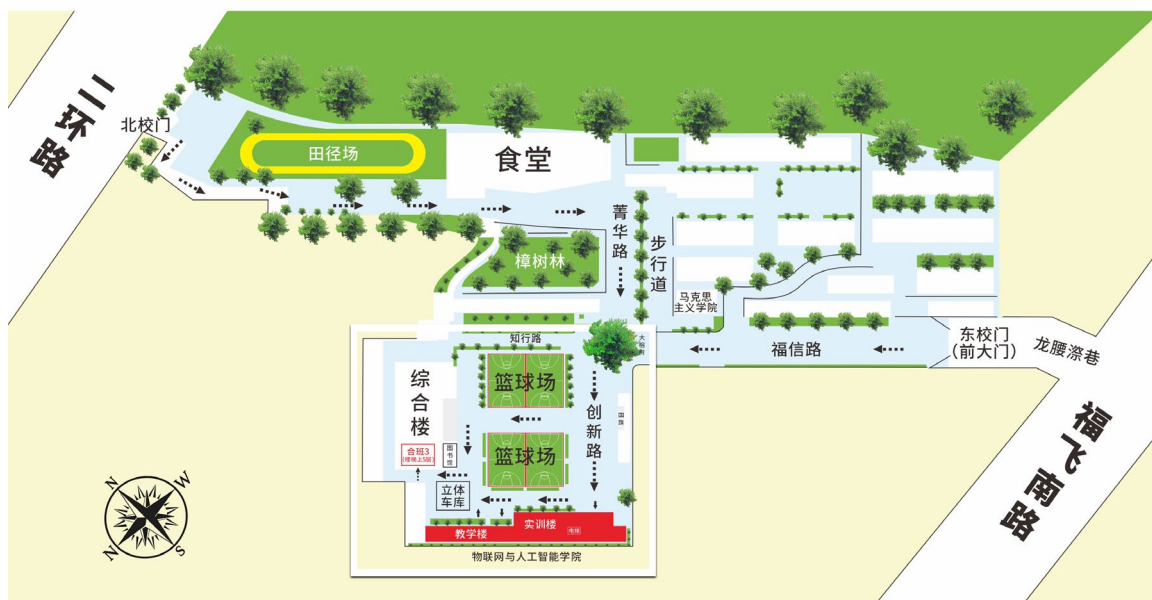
二环路

北校门

田径场

食堂

菁华路

步行道

樟树林

马克思主义学院

东校门（前大门）

龙腰漴巷

福信路

知行路

综合楼

篮球场

篮球场

创新路

合班3（楼梯上5层）

图书馆

立体车库

实训楼

教学楼

物联网与人工智能学院

福飞南路

N
W
S
E